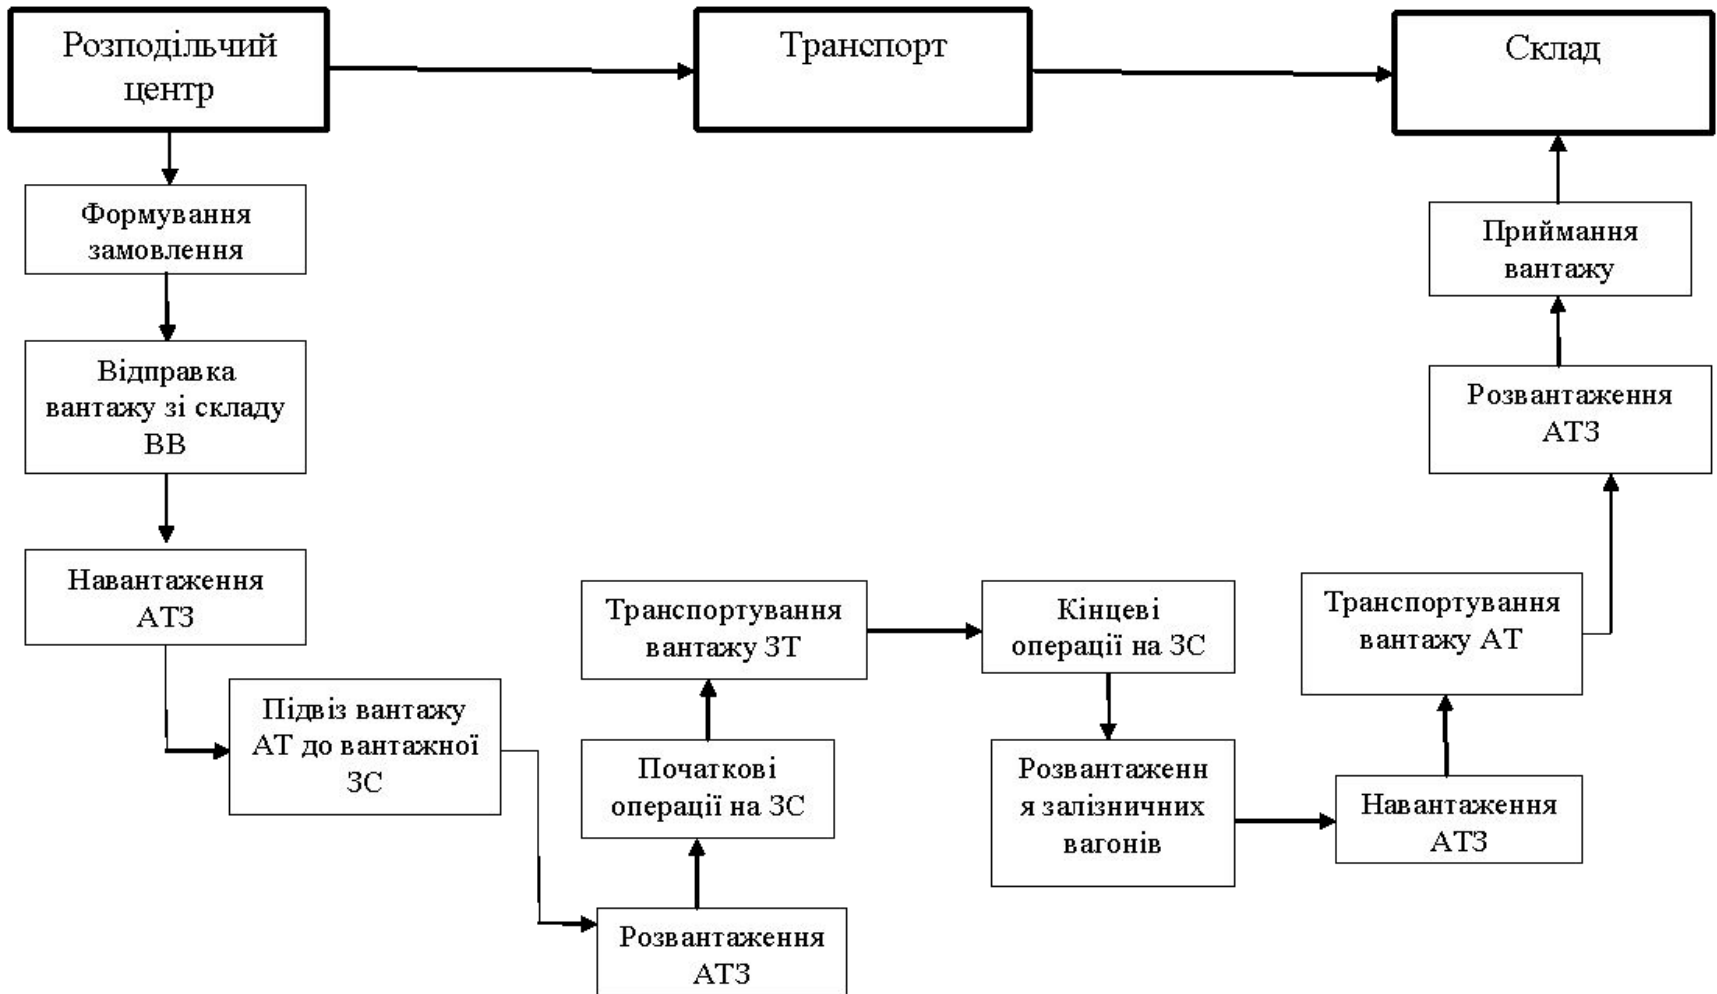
Розподільчий центр

Транспорт

Склад

Формування замовлення

Відправка вантажу зі складу ВВ

Навантаження АТЗ

Підвіз вантажу АТ до вантажної ЗС

Розвантаження АТЗ

Початкові операції на ЗС

Транспортування вантажу ЗТ

Кінцеві операції на ЗС

Розвантаження залізничних вагонів

Навантаження АТЗ

Транспортування вантажу АТ

Розвантаження АТЗ

Приймання вантажу